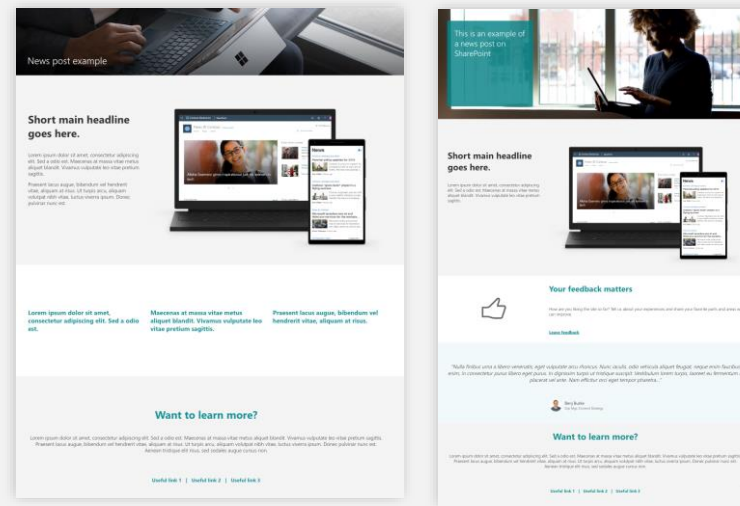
News post example

Short main headline goes here.

Lorem ipsum dolor sit amet, consectetur adipiscing elit. Sed a odio est. Maecenas at massa vitae metus aliquet blandit. Vivamus vulputate leo vitae pretium sagittis.

Praesent lacus augue, bibendum vel hendrerit vitae, aliquam ut nisi. Ut turpis arcu, aliquam volutpat nibh vitae, luctus viverra ipsum. Donec pulvinar nunc est.

News

Lorem ipsum dolor sit amet, consectetur adipiscing elit. Sed a odio est.

Maecenas at massa vitae metus aliquet blandit. Vivamus vulputate leo vitae pretium sagittis.

Praesent lacus augue, bibendum vel hendrerit vitae, aliquam ut nisi.

Want to learn more?

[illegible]

Useful link 1 | Useful link 2 | Useful link 3

This is an example of a news post on SharePoint

Short main headline goes here.

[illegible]

Your feedback matters

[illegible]

Learn feedback

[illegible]

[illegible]

Want to learn more?

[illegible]

Useful link 1 | Useful link 2 | Useful link 3